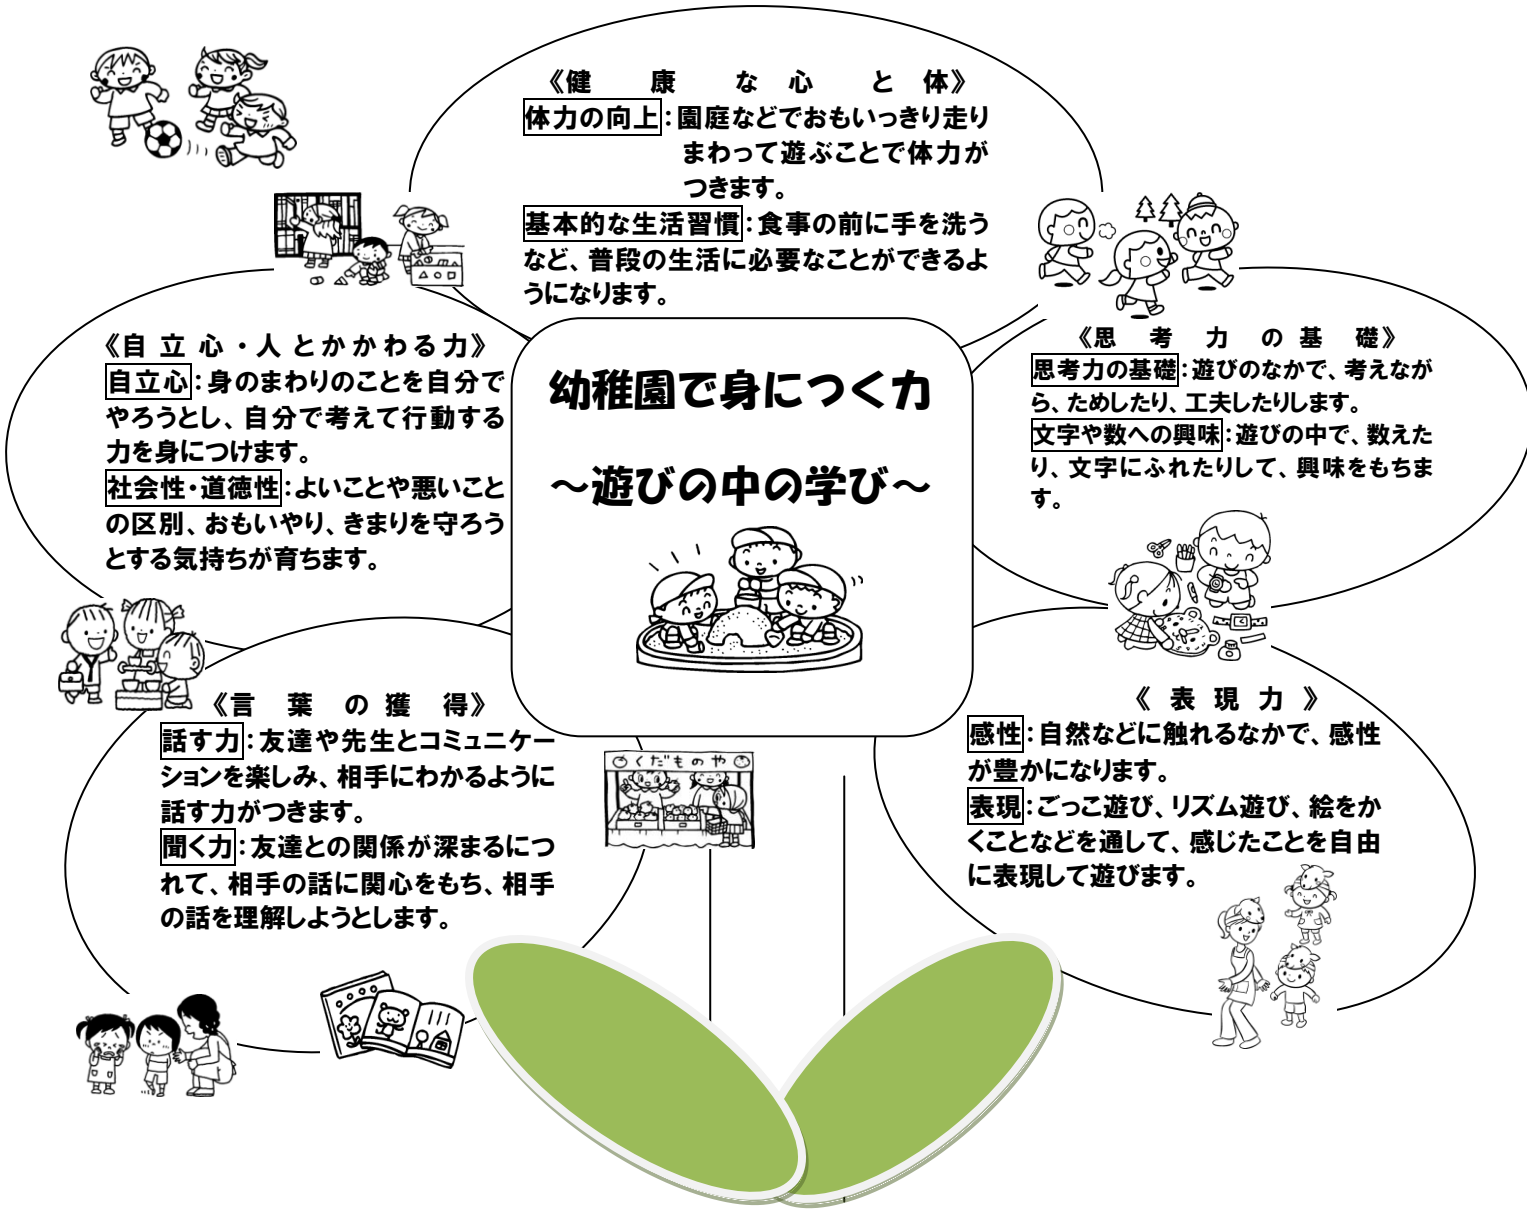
幼稚園で身につく力

～遊びの中の学び～

《健　康　な　心　と　体》
体力の向上：園庭などでおもいっきり走りまわって遊ぶことで体力がつきます。
基本的な生活習慣：食事の前に手を洗うなど、普段の生活に必要なことができるようになります。

《思　考　力　の　基　礎》
思考力の基礎：遊びのなかで、考えながら、ためしたり、工夫したりします。
文字や数への興味：遊びの中で、数えたり、文字にふれたりして、興味をもちます。

《表　現　力》
感性：自然などに触れるなかで、感性が豊かになります。
表現：ごっこ遊び、リズム遊び、絵をかくことなどを通して、感じたことを自由に表現して遊びます。

《言　葉　の　獲　得》
話す力：友達や先生とコミュニケーションを楽しみ、相手にわかるように話す力がつきます。
聞く力：友達との関係が深まるにつれて、相手の話に関心をもち、相手の話を理解しようとします。

《自立心・人とかかわる力》
自立心：身のまわりのことを自分でやろうとし、自分で考えて行動する力を身につけます。
社会性・道徳性：よいことや悪いことの区別、おもいやり、きまりを守ろうとする気持ちが育ちます。

くだものや